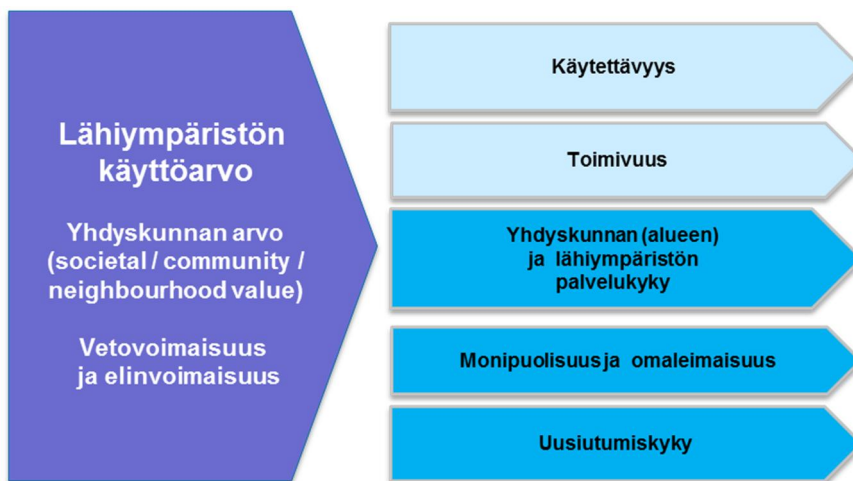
Lähiympäristön käyttöarvo

Yhdyskunnan arvo (societal / community / neighbourhood value)

Vetovoimaisuus ja elinvoimaisuus

Käytettävyys

Toimivuus

Yhdyskunnan (alueen) ja lähiympäristön palvelukyky

Monipuolisuus ja omaleimaisuus

Uusiutumiskyky